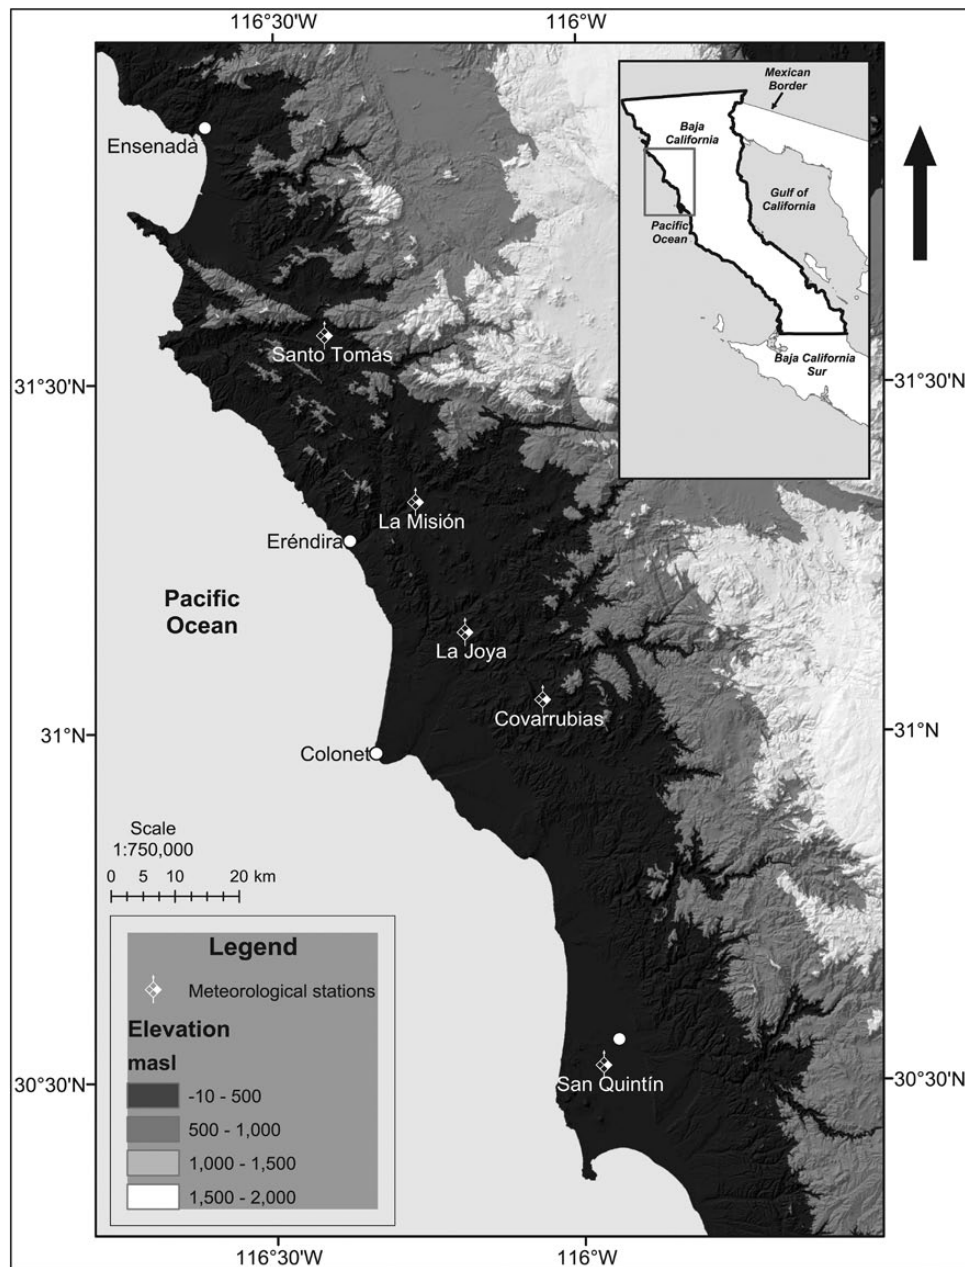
116°30'W
116°W

Mexican Border
Baja California
Gulf of California
Pacific Ocean
Baja California Sur

Ensenada
Santo Tomás
31°30'N
31°30'N
La Misión
Eréndira
Pacific Ocean
La Joya
Covarrubias
31°N
Colonet
31°N

Scale
1:750,000
0 5 10 20 km

Legend
Meteorological stations
Elevation
masl
-10 - 500
500 - 1,000
1,000 - 1,500
1,500 - 2,000

30°30'N
San Quintín
30°30'N

116°30'W
116°W